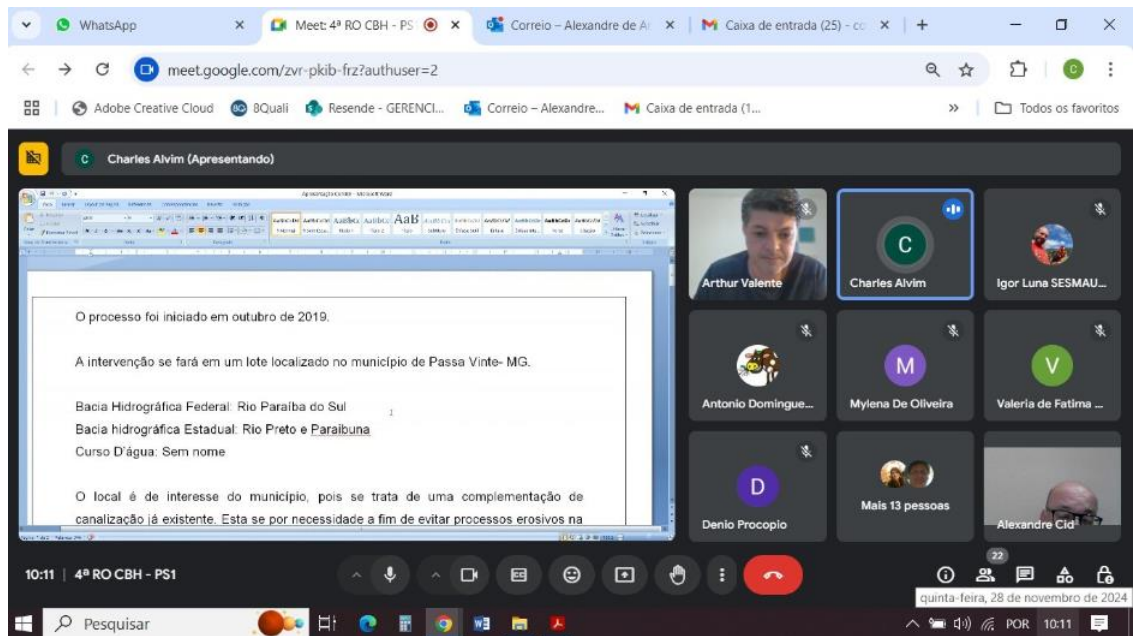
WhatsApp
Meet: 4ª RO CBH - PS
Correio – Alexandre de A
Caixa de entrada (25) - co
meet.google.com/zvr-pkib-frz?authuser=2
Adobe Creative Cloud
8Quali
Resende - GERENCI...
Correio – Alexandre...
Caixa de entrada (1...
Todos os favoritos
Charles Alvim (Apresentando)

O processo foi iniciado em outubro de 2019.

A intervenção se fará em um lote localizado no município de Passa Vinte- MG.

Bacia Hidrográfica Federal: Rio Paraíba do Sul
Bacia hidrográfica Estadual: Rio Preto e Paraibuna
Curso D'água: Sem nome

O local é de interesse do município, pois se trata de uma complementação de canalização já existente. Esta se por necessidade a fim de evitar processos erosivos na

Arthur Valente
Charles Alvim
Igor Luna SESMAU...
Antonio Domingue...
Mylena De Oliveira
Valeria de Fatima ...
Denio Procopio
Mais 13 pessoas
Alexandre Cid
10:11 | 4ª RO CBH - PS1
22
quinta-feira, 28 de novembro de 2024
Pesquisar
POR 10:11